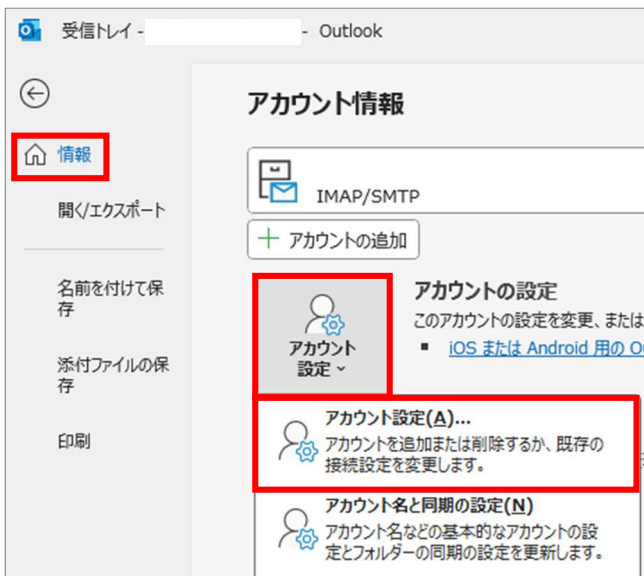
受信トレイ - - Outlook

情報

開く/エクスポート

名前を付けて保存

添付ファイルの保存

印刷

アカウント情報

IMAP/SMTP

アカウントの追加

アカウント設定

アカウントの設定

このアカウントの設定を変更、または

iOS または Android 用の O

アカウント設定(A)...
アカウントを追加または削除するか、既存の接続設定を変更します。

アカウント名と同期の設定(N)
アカウント名などの基本的なアカウントの設定とフォルダーの同期の設定を更新します。